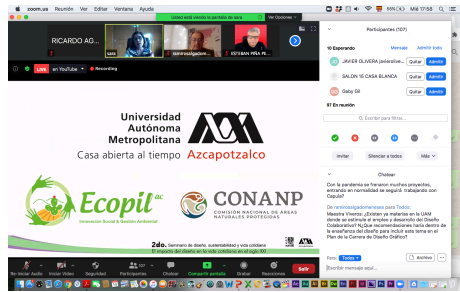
zoom.us Reunión Ver Editar Ventana Ayuda
Usted está viendo la pantalla de sara Ver Opciones
Mié 17:58
RICARDO AG...
SARA
lamirasalgadom...
ESTEBAN PEÑA PE...
LIVE en YouTube Recording
Universidad Autónoma Metropolitana
Casa abierta al tiempo Azcapotzalco
Ecopil AC
Vinculación Social y Gestión Ambiental
CONANP
COMISIÓN NACIONAL DE ÁREAS NATURALES PROTEGIDAS
2do. Seminario de diseño, sustentabilidad y vida solidaria
El impacto del diseño en la vida solidaria en el siglo XXI
Participantes (107)
10 Esperando Mensaje Admitir todo
JAVIER OLIVERA (avicentlive... Quitar Admitir
SALON 15 CASA BLANCA Quitar Admitir
Gaby Sil Quitar Admitir
97 En reunión
Invitar Silenciar a todos Más
Chatear
Con la pandemia se frenaron muchos proyectos, entrando en normalidad se seguirá trabajando con Capula?
De lamirasalgadomeneses para Todos:
Maestra Vivero: ¿Existen ya materias en la UAM donde se estimule el empleo y desarrollo del Diseño Colaborativo? Y ¿Que recomendaciones haría dentro de la enseñanza del diseño para incluir este tema en el Plan de la Carrera de Diseño Gráfico?
Para: Todos Archivo
Escribir mensaje aquí...
Reactivar Audio Iniciar Video Seguridad Participantes 107 Chatear Compartir pantalla Grabar Reacciones Salir